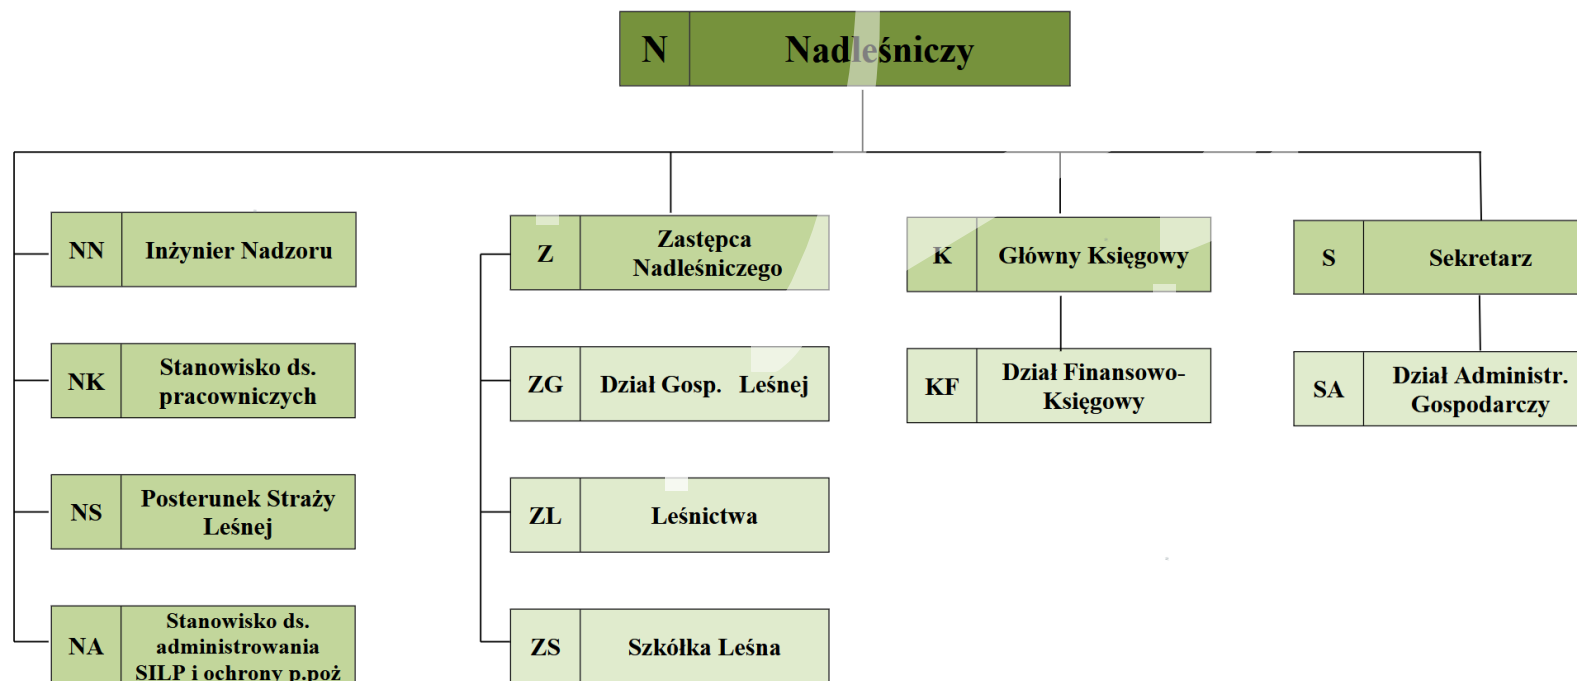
N Nadleśniczy

NN Inżynier Nadzoru

NK Stanowisko ds. pracowniczych

NS Posterunek Straży Leśnej

NA Stanowisko ds. administrowania SILP i ochrony p.poż

Z Zastępca Nadleśniczego

ZG Dział Gosp. Leśnej

ZL Leśnictwa

ZS Szkółka Leśna

K Główny Księgowy

KF Dział Finansowo-Księgowy

S Sekretarz

SA Dział Administr. Gospodarczy